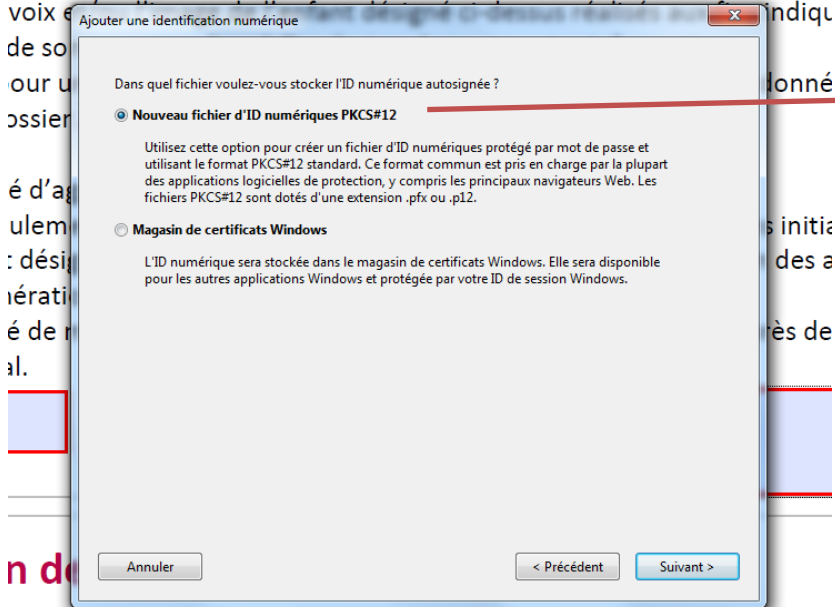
voix e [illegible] indiqu
de so
our u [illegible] donné
ossier

é d'ag
ulem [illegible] s initia
: désig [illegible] des a
nérati
é de r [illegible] ès de
al.

n d

Ajouter une identification numérique

Dans quel fichier voulez-vous stocker l'ID numérique autosignée ?

Nouveau fichier d'ID numériques PKCS#12

Utilisez cette option pour créer un fichier d'ID numériques protégé par mot de passe et utilisant le format PKCS#12 standard. Ce format commun est pris en charge par la plupart des applications logicielles de protection, y compris les principaux navigateurs Web. Les fichiers PKCS#12 sont dotés d'une extension .pfx ou .p12.

Magasin de certificats Windows

L'ID numérique sera stockée dans le magasin de certificats Windows. Elle sera disponible pour les autres applications Windows et protégée par votre ID de session Windows.

Annuler

< Précédent

Suivant >